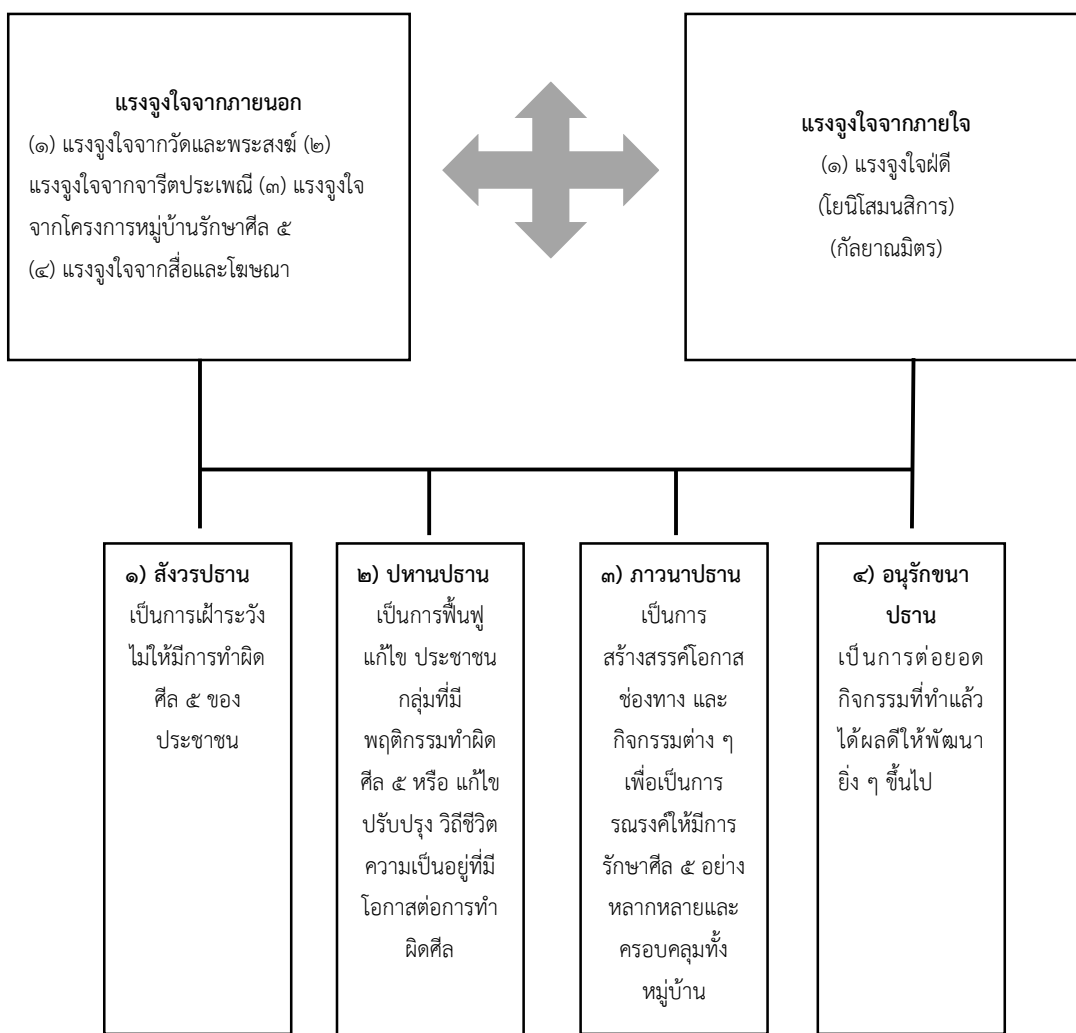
แรงจูงใจจากภายนอก
(๑) แรงจูงใจจากวัดและพระสงฆ์ (๒) แรงจูงใจจากจารีตประเพณี (๓) แรงจูงใจจากโครงการหมู่บ้านรักษาศีล ๕
(๔) แรงจูงใจจากสื่อและโฆษณา

แรงจูงใจจากภายใจ
(๑) แรงจูงใจฝ่ดี
(โยนิโสมนสิการ)
(กัลยาณมิตร)

๑) สังวรปธาน
เป็นการเฝ้าระวังไม่ให้มีการทำผิดศีล ๕ ของประชาชน

๒) ปหานปธาน
เป็นการฟื้นฟูแก้ไข ประชาชนกลุ่มที่มีพฤติกรรมทำผิดศีล ๕ หรือ แก้ไขปรับปรุง วิถีชีวิตความเป็นอยู่ที่มีโอกาสต่อการทำผิดศีล

๓) ภาวนาปธาน
เป็นการสร้างสรรค์โอกาสช่องทาง และกิจกรรมต่าง ๆ เพื่อเป็นการรณรงค์ให้มีการรักษาศีล ๕ อย่างหลากหลายและครอบคลุมทั้งหมู่บ้าน

๔) อนุรักขนาปธาน
เป็นการต่อยอดกิจกรรมที่ทำแล้วได้ผลดีให้พัฒนายิ่ง ๆ ขึ้นไป